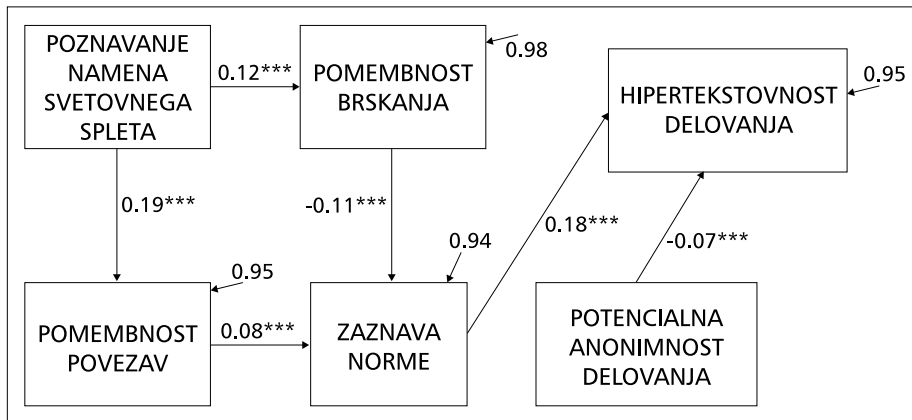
POZNAVANJE NAMENA SVETOVNEGA SPLETA

0.12***

POMEMBNOST BRSKANJA

0.98

HIPERTEKSTOVNOST DELOVANJA

0.95

0.19***

-0.11***

0.94

0.18***

-0.07***

0.95

POMEMBNOST POVEZAV

0.08***

ZAZNAVA NORME

POTENCIALNA ANONIMNOST DELOVANJA